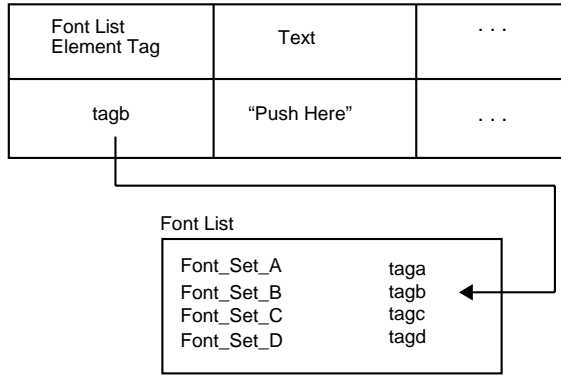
| Font List Element Tag | Text | . . . |
|---|---|---|
| tagb | “Push Here” | . . . |

Font List

| | |
|---|---|
| Font_Set_A | taga |
| Font_Set_B | tagb |
| Font_Set_C | tagc |
| Font_Set_D | tagd |